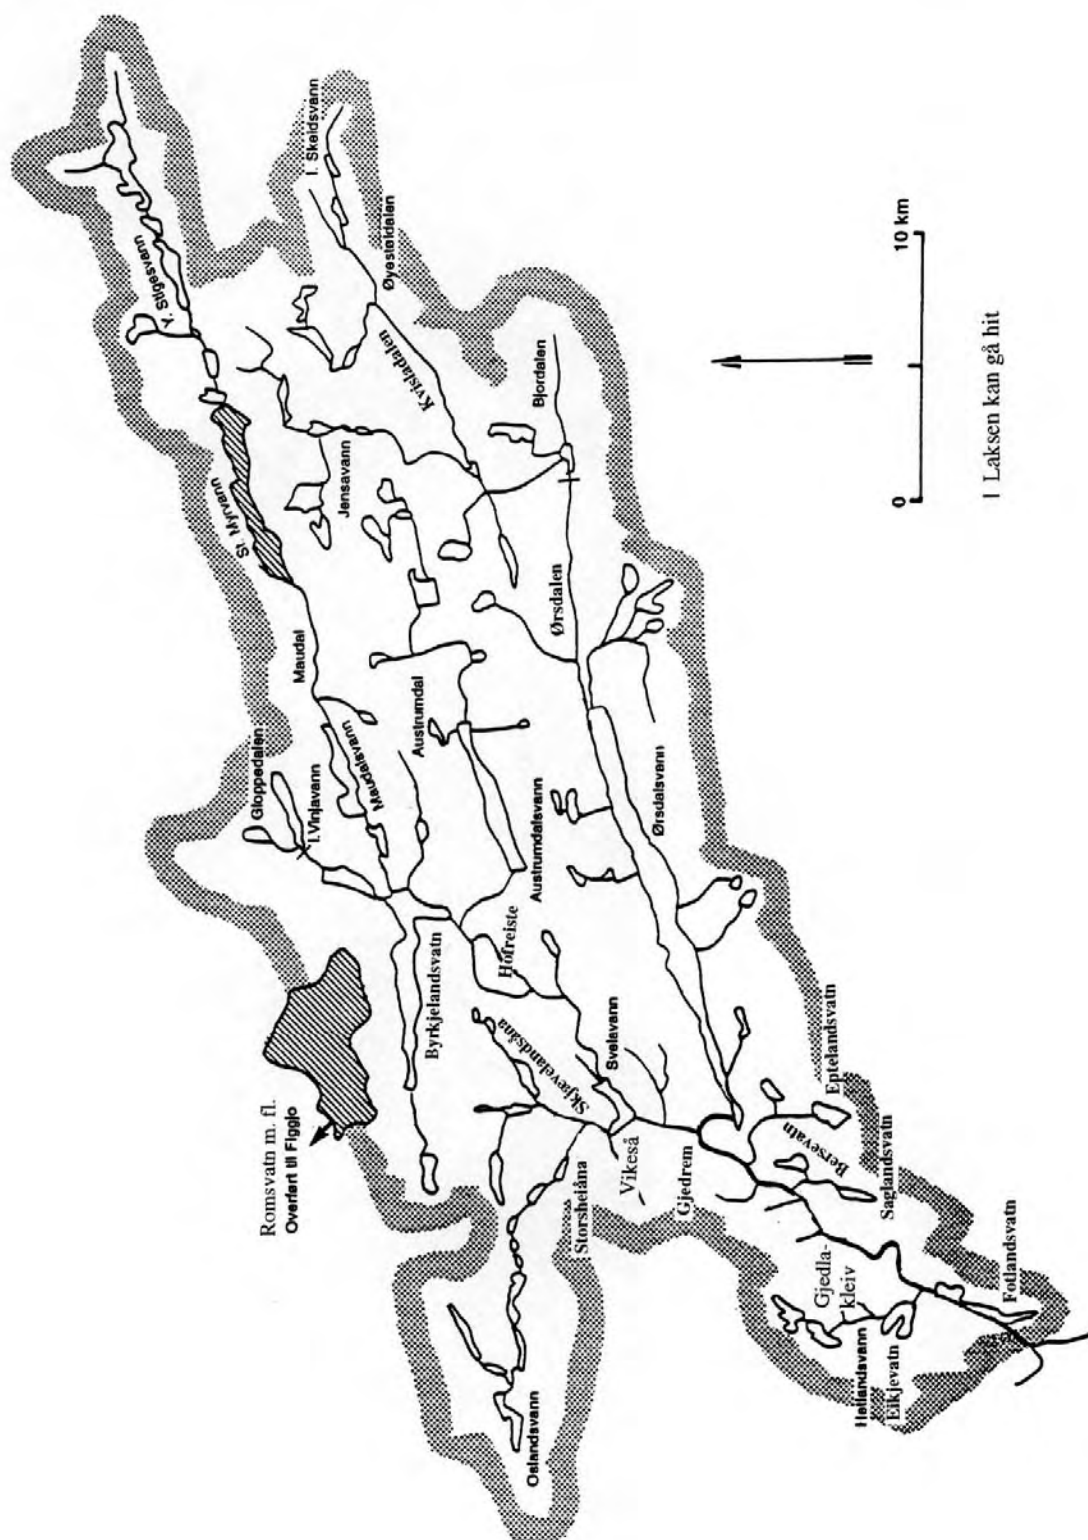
Romsvatn m. fl.
Overført til Figgjo

Y. Stigesvann
I. Skeidsvann
Øyesteidalen
Kvitladalen
Bjordalen
Jensavann
St. Myrvann
Maudal
Ørsdalen
Gloppedalen
I.Virjavann
Maudalsvann
Austrumdal
Austrumdalsvann
Ørsdalsvann
Hofreiste
Byrkjelandsvatn
Skjævelandsåna
Svelavann
Storsheiåna
Vikeså
Gjedrem
Eptelandsvatn
Bersevatn
Saglandsvatn
Gjedlakleiv
Fotlandsvatn
Hellandsvann
Eikjevatn
Oslandsvann

0
10 km

I Laksen kan gå hit